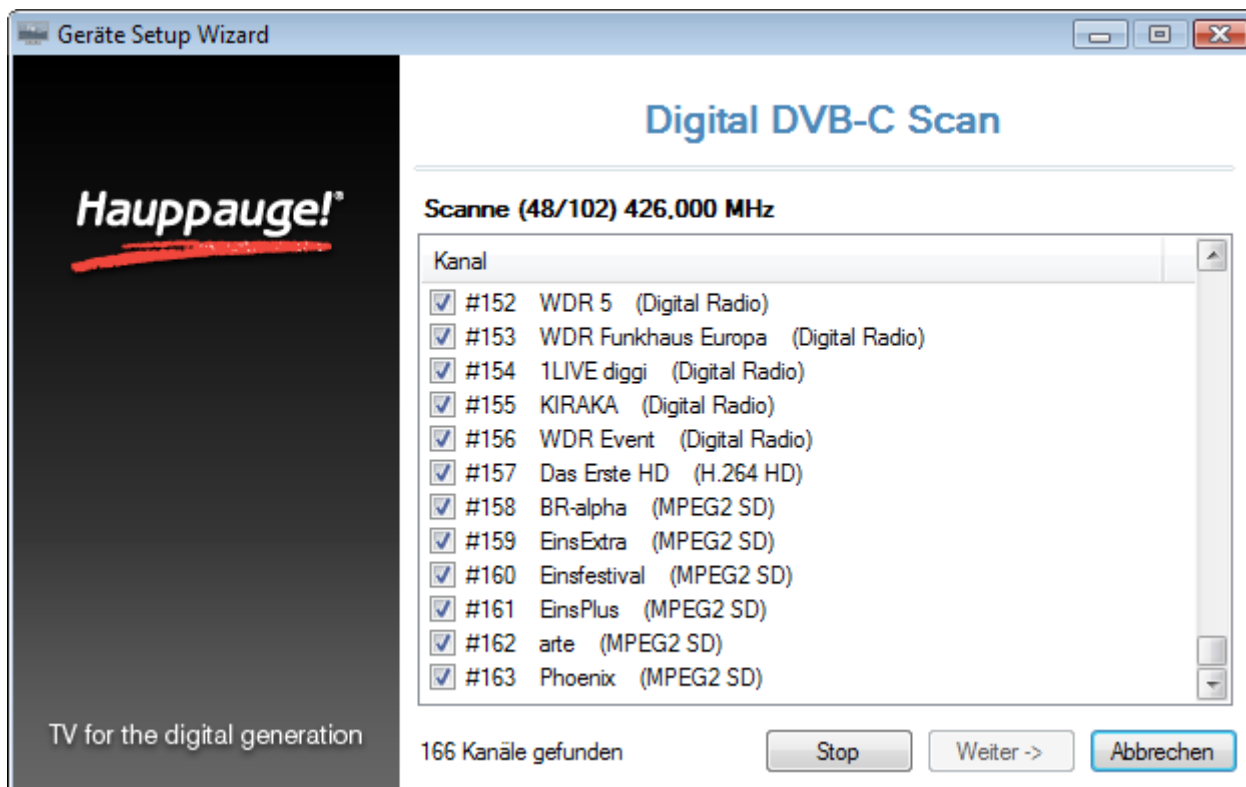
Geräte Setup Wizard

Hauppauge!®

TV for the digital generation

Digital DVB-C Scan

Scanne (48/102) 426,000 MHz

Kanal

#152 WDR 5 (Digital Radio)
#153 WDR Funkhaus Europa (Digital Radio)
#154 1LIVE diggi (Digital Radio)
#155 KIRAKA (Digital Radio)
#156 WDR Event (Digital Radio)
#157 Das Erste HD (H.264 HD)
#158 BR-alpha (MPEG2 SD)
#159 EinsExtra (MPEG2 SD)
#160 Einsfestival (MPEG2 SD)
#161 EinsPlus (MPEG2 SD)
#162 arte (MPEG2 SD)
#163 Phoenix (MPEG2 SD)

166 Kanäle gefunden

Stop
Weiter ->
Abbrechen